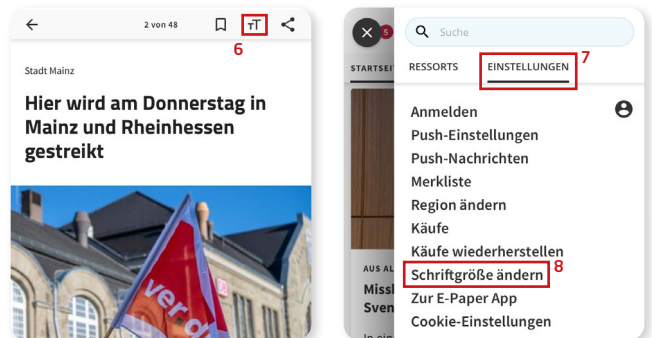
2 von 48

ᴛT

6

Stadt Mainz

Hier wird am Donnerstag in Mainz und Rheinhessen gestreikt

ver.di

5

Suche

STARTSEI

RESSORTS

EINSTELLUNGEN

7

Anmelden

Push-Einstellungen

Push-Nachrichten

Merkliste

Region ändern

Käufe

Käufe wiederherstellen

AUS AL

Schriftgröße ändern

8

Miss

Sven

Zur E-Paper App

Cookie-Einstellungen

In ein